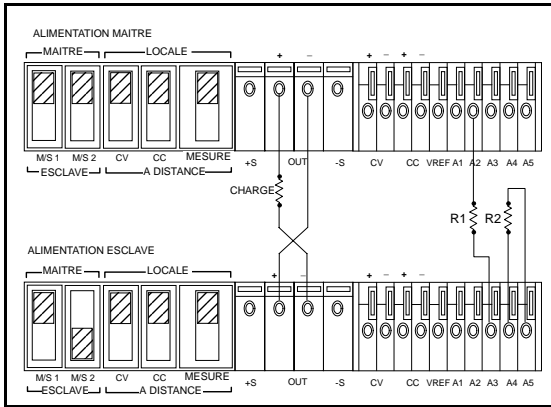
ALIMENTATION MAITRE

MAITRE LOCALE

+ −

+ − + −

M/S 1 M/S 2 CV CC MESURE +S OUT -S CV CC VREF A1 A2 A3 A4 A5

ESCLAVE A DISTANCE

CHARGE

R1 R2

ALIMENTATION ESCLAVE

MAITRE LOCALE

+ −

+ − + −

M/S 1 M/S 2 CV CC MESURE +S OUT -S CV CC VREF A1 A2 A3 A4 A5

ESCLAVE A DISTANCE